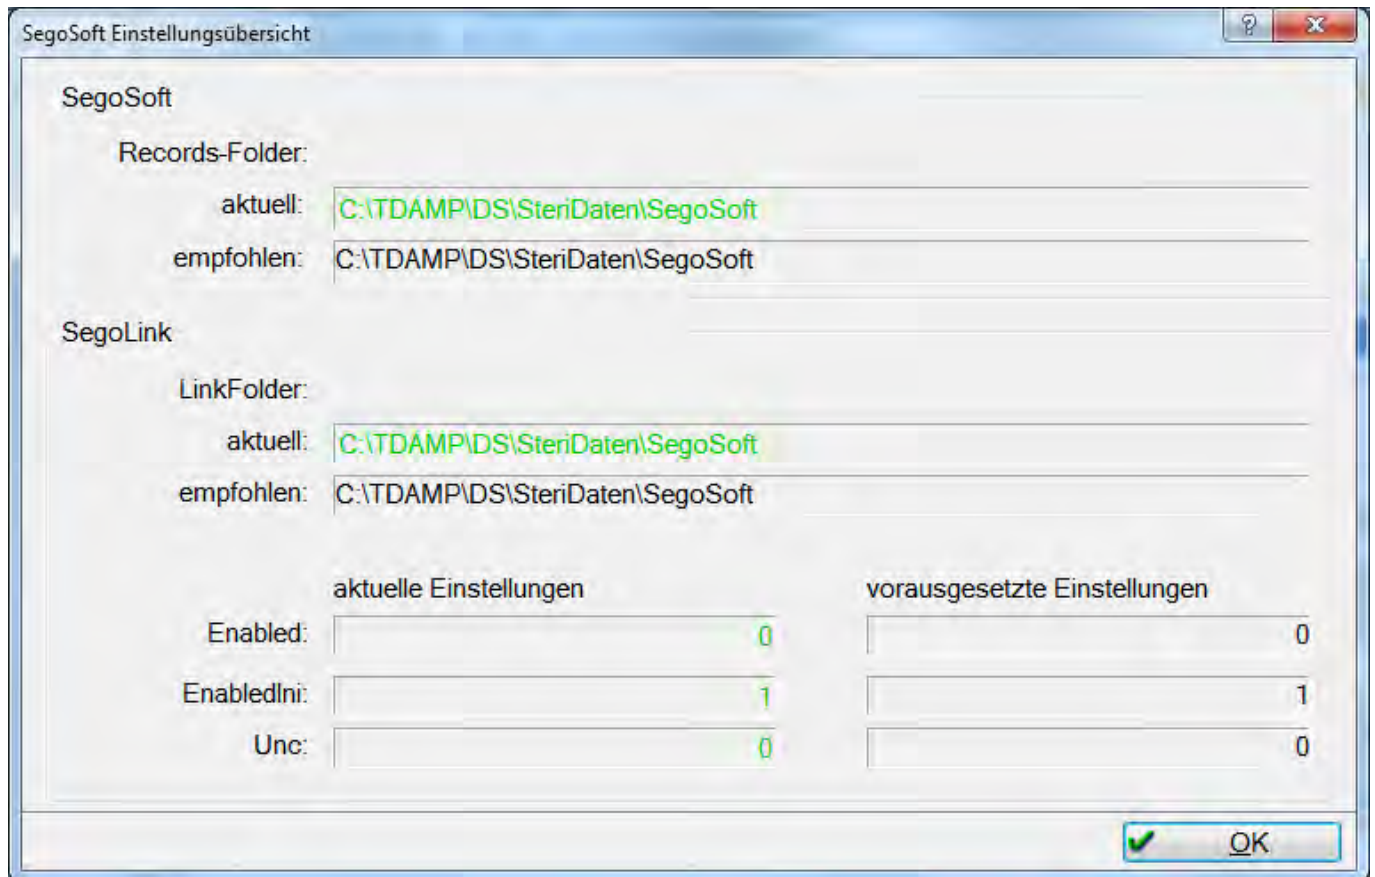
SegoSoft Einstellungsübersicht

?
x

SegoSoft

Records-Folder:

aktuell: C:\TDAMP\DS\SteriDaten\SegoSoft

empfohlen: C:\TDAMP\DS\SteriDaten\SegoSoft

SegoLink

LinkFolder:

aktuell: C:\TDAMP\DS\SteriDaten\SegoSoft

empfohlen: C:\TDAMP\DS\SteriDaten\SegoSoft

| | aktuelle Einstellungen | vorausgesetzte Einstellungen |
|---|---|---|
| Enabled: | 0 | 0 |
| EnabledIni: | 1 | 1 |
| Unc: | 0 | 0 |

OK